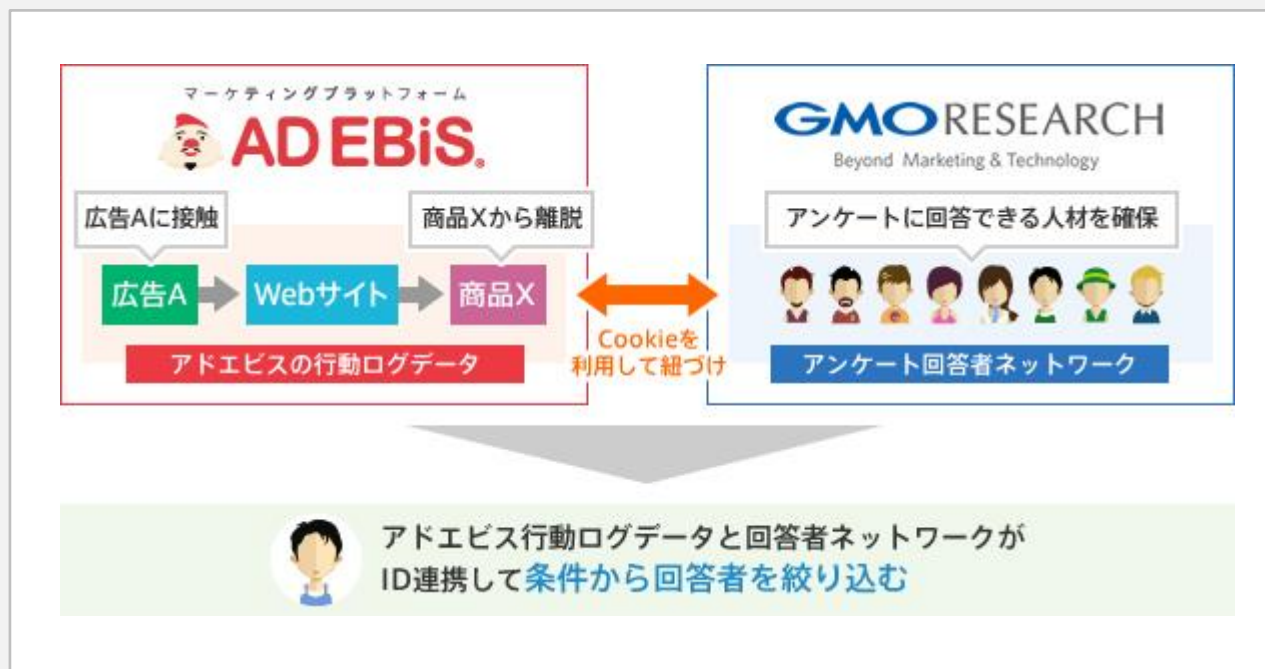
マーケティングプラットフォーム
AD EBiS.

広告Aに接触
商品Xから離脱

広告A
Webサイト
商品X

アドエビスの行動ログデータ

Cookieを利用して紐づけ

GMO RESEARCH
Beyond Marketing & Technology

アンケートに回答できる人材を確保

アンケート回答者ネットワーク

アドエビス行動ログデータと回答者ネットワークがID連携して条件から回答者を絞り込む